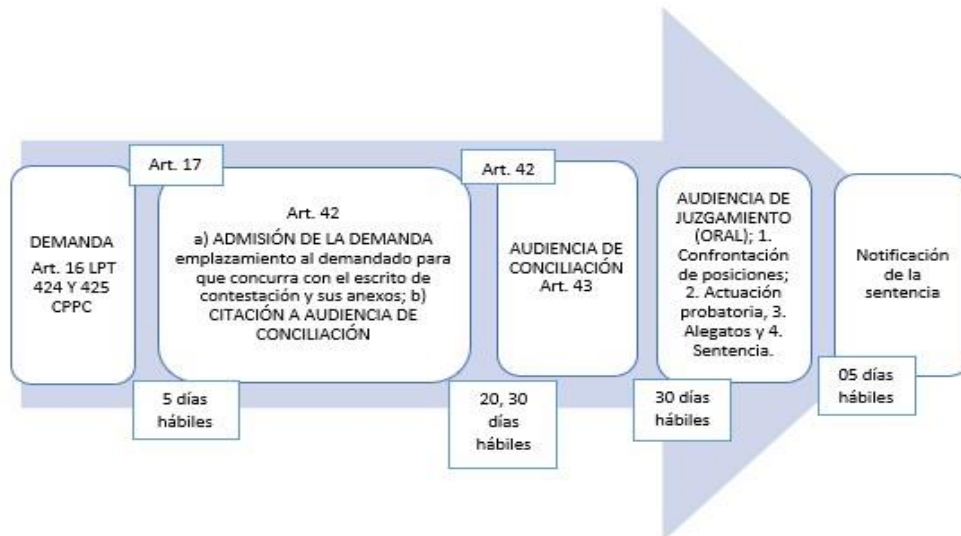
DEMANDA
Art. 16 LPT 424 Y 425 CPPC

Art. 17

Art. 42
a) ADMISIÓN DE LA DEMANDA emplazamiento al demandado para que concurra con el escrito de contestación y sus anexos; b) CITACIÓN A AUDIENCIA DE CONCILIACIÓN

5 días hábiles

Art. 42

AUDIENCIA DE CONCILIACIÓN Art. 43

20, 30 días hábiles

AUDIENCIA DE JUZGAMIENTO (ORAL); 1. Confrontación de posiciones; 2. Actuación probatoria, 3. Alegatos y 4. Sentencia.

30 días hábiles

Notificación de la sentencia

05 días hábiles